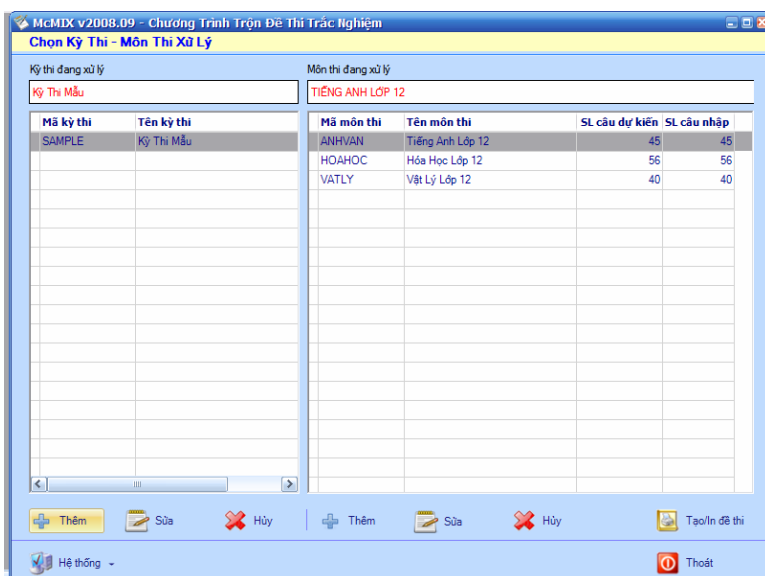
McMIX v2008.09 - Chương Trình Trộn Đề Thi Trắc Nghiệm

Chọn Kỳ Thi - Môn Thi Xử Lý

Kỳ thi đang xử lý

Kỳ Thi Mẫu

Môn thi đang xử lý

TIẾNG ANH LỚP 12

| Mã kỳ thi | Tên kỳ thi |
|---|---|
| SAMPLE | Kỳ Thi Mẫu |

| Mã môn thi | Tên môn thi | SL câu dự kiến | SL câu nhập |
|---|---|---|---|
| ANHVAN | Tiếng Anh Lớp 12 | 45 | 45 |
| HOAHOC | Hóa Học Lớp 12 | 56 | 56 |
| VATLY | Vật Lý Lớp 12 | 40 | 40 |

Thêm Sửa Hủy Thêm Sửa Hủy Tạo/In đề thi

Hệ thống Thoát